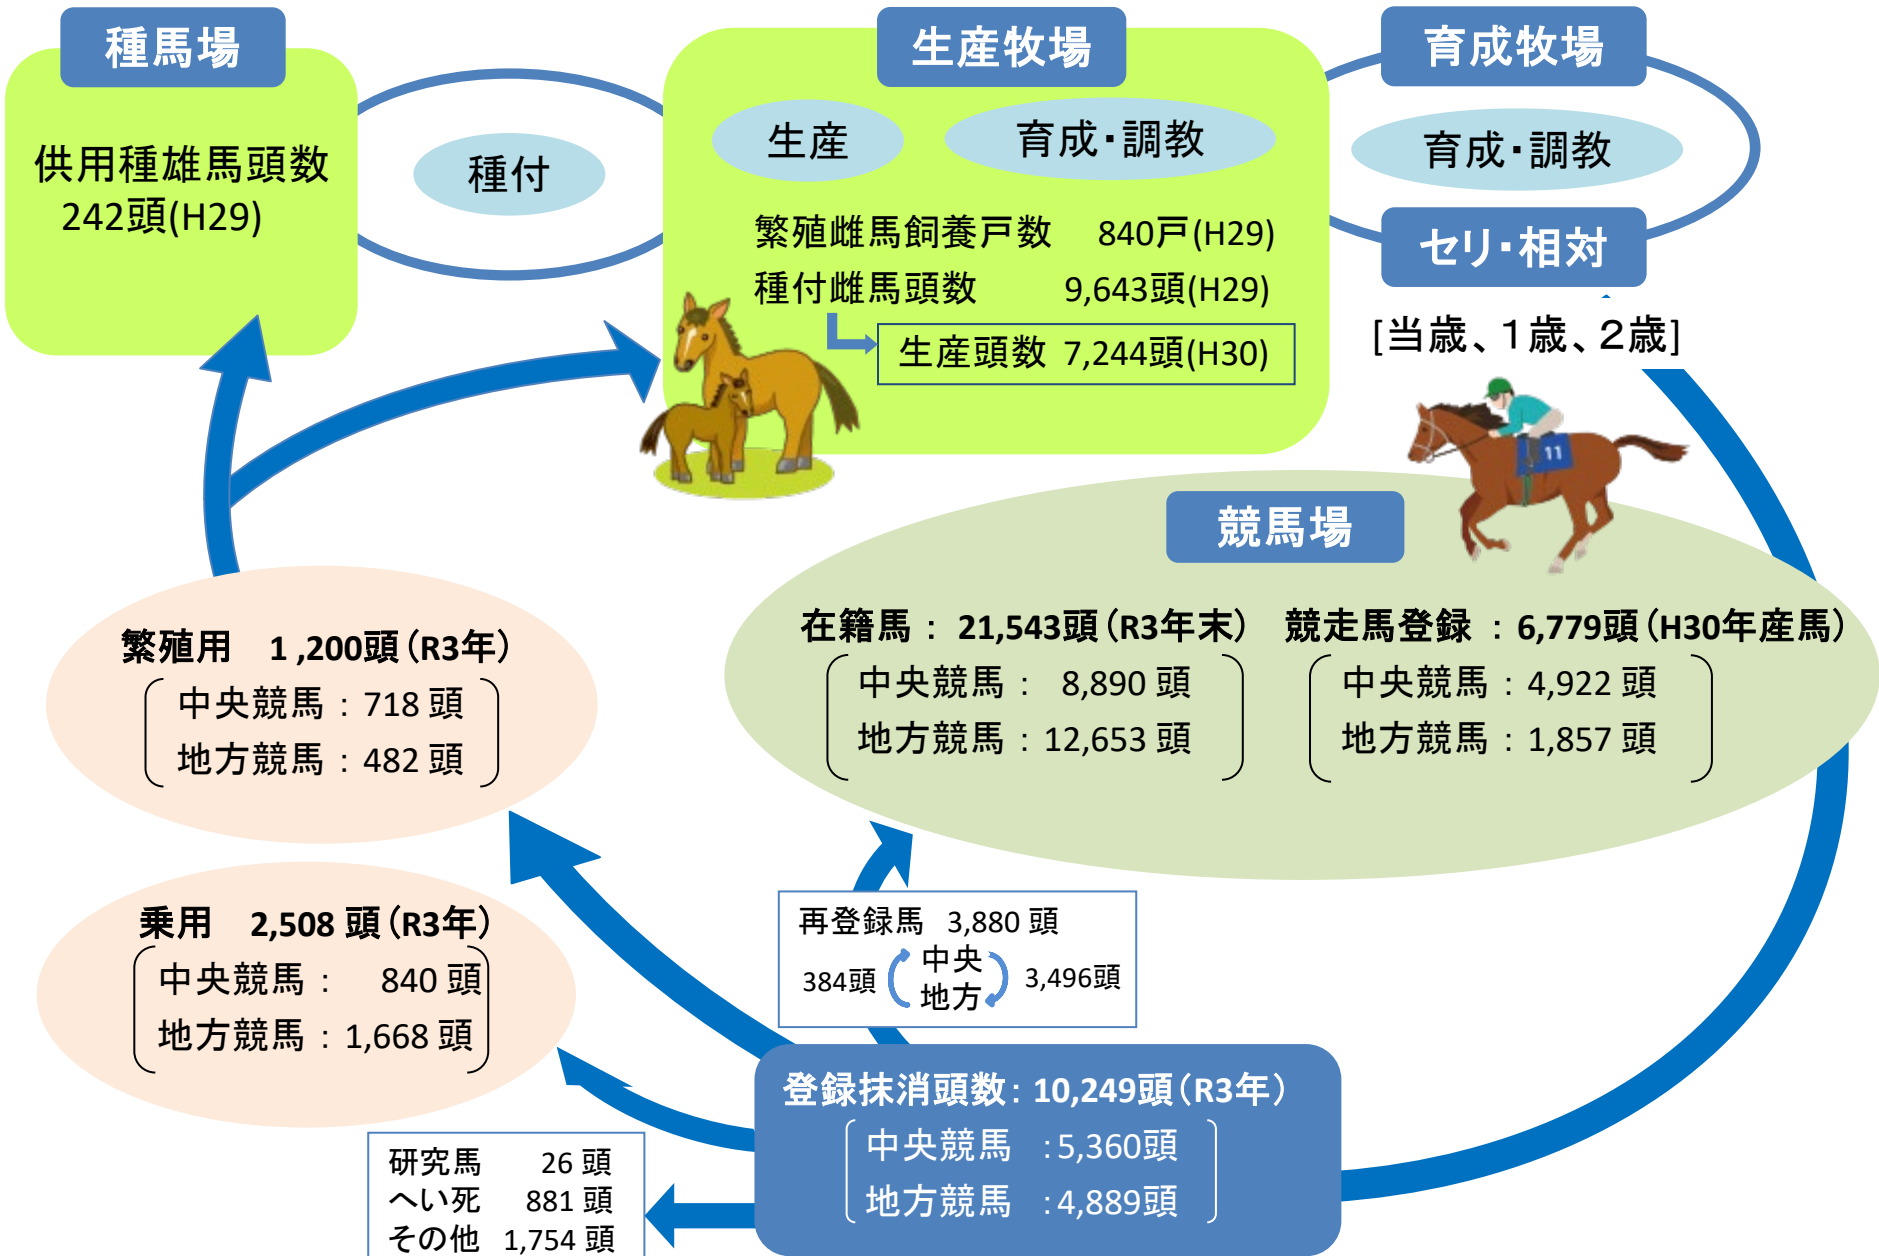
種馬場

供用種雄馬頭数
242頭(H29)

種付

生産牧場

生産

育成・調教

繁殖雌馬飼養戸数　840戸(H29)
種付雌馬頭数　9,643頭(H29)
生産頭数 7,244頭(H30)

育成牧場

育成・調教

セリ・相対

[当歳、1歳、2歳]

競馬場

在籍馬： 21,543頭（R3年末）
中央競馬： 8,890 頭
地方競馬：12,653 頭

競走馬登録 ：6,779頭（H30年産馬）
中央競馬：4,922 頭
地方競馬：1,857 頭

繁殖用　1 ,200頭（R3年）
中央競馬：718 頭
地方競馬：482 頭

乗用　2,508 頭（R3年）
中央競馬：　840 頭
地方競馬：1,668 頭

再登録馬　3,880 頭
384頭　中央　地方　3,496頭

登録抹消頭数：10,249頭（R3年）
中央競馬　:5,360頭
地方競馬　:4,889頭

研究馬　26 頭
へい死　881 頭
その他　1,754 頭